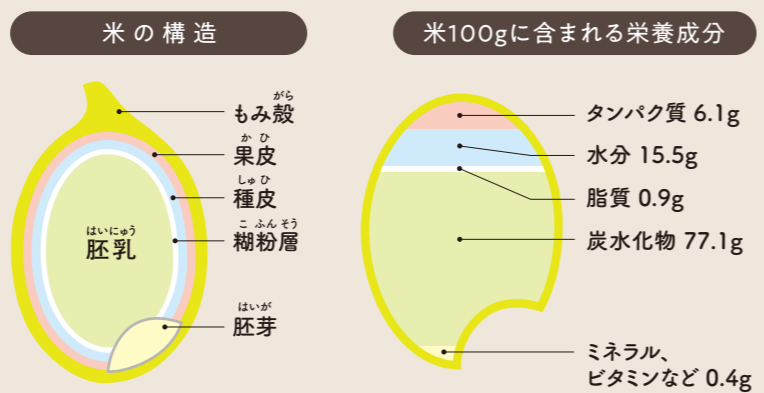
米の構造

もみ殻（がら）
果皮（かひ）
種皮（しゅひ）
糊粉層（こふんそう）
胚乳（はいにゅう）
胚芽（はいが）

米100gに含まれる栄養成分

タンパク質 6.1g
水分 15.5g
脂質 0.9g
炭水化物 77.1g
ミネラル、ビタミンなど 0.4g